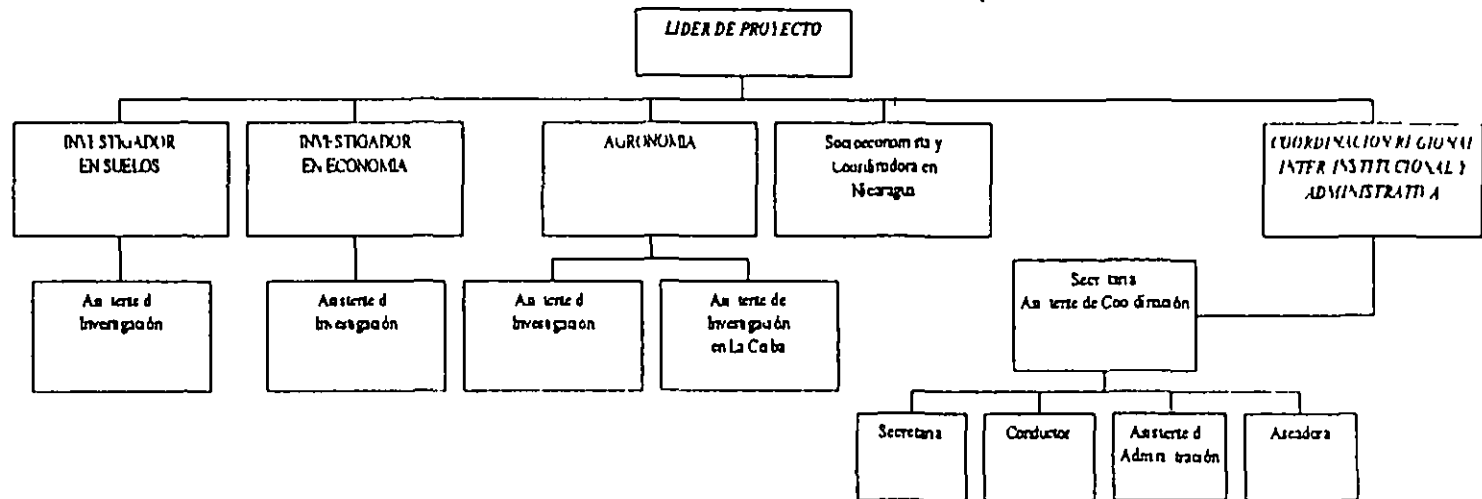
LIDER DE PROYECTO

INVESTIGADOR EN SUELOS

INVESTIGADOR EN ECONOMIA

AGRONOMIA

Socioeconomista y Coordinadora en Nicaragua

COORDINACION REGIONAL INTER INSTITUCIONAL Y ADMINISTRATIVA

Asistente d Investigación

Asistente d Investigación

Asistente d Investigación

Asistente de Investigación en La Ceiba

Secretaria Asistente de Coordinación

Secretaria

Conductor

Asistente d Administración

Aseadora